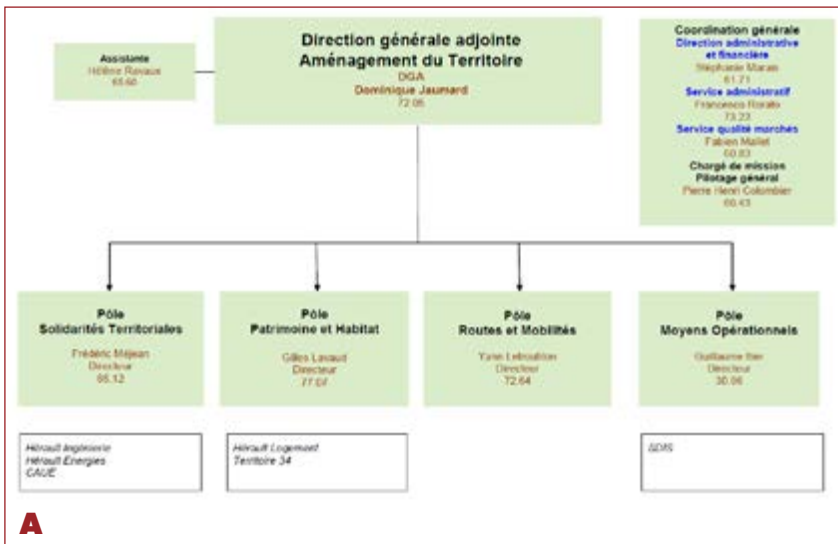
Assistante
Hélène Raveux
65.60

Direction générale adjointe
Aménagement du Territoire
DGA
Dominique Jaumard
72.06

Coordination générale
Direction administrative et financière
Stéphanie Marais
61.71
Service administratif
Francesco Rorato
73.23
Service qualité marchés
Fabien Mallet
60.83
Chargé de mission Pilotage général
Pierre Henri Colombier
66.43

Pôle
Solidarités Territoriales
Frédéric Méjean
Directeur
65.12

Pôle
Patrimoine et Habitat
Gilles Lavaud
Directeur
77.07

Pôle
Routes et Mobilités
Yann Lebouëtion
Directeur
72.64

Pôle
Moyens Opérationnels
Guillaume Bier
Directeur
30.06

Hérault Ingénierie
Hérault Énergies
CAUE

Hérault Logement
Territoire 34

SDIS

A